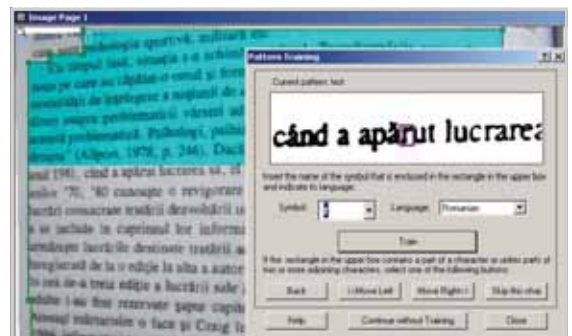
Image Page 1

psihologia sportivă, militară etc

"În timpul însă, situaţia s-a schimbat

pe care îşi câştiga o omul şi formă

de înţelegere a mijloacelor de a

asupra problematicii vârstei adulte

probleme Psihologii, psihologi

(Allport, 1978, p. 246). Dacă

anul 1981, când a apărut lucrarea sa, în

anii '70, '80 concepte o revigorare

lucrări consacrate teoriei dezvoltării

se includ în cuprinsul lor informaţii

lucrările destinate teoriei

înregistrată de a doua ediţie la altă a autorului

de-a treia ediţie a lucrării sale

ideile sale sunt rezervate pagini

Pattern Training

Current pattern text

când a apărut lucrarea

Insert the name of the symbol that is enclosed in the rectangle in the upper box and indicate its language.

Symbol: ă

Language: Romanian

Train

If the rectangle in the upper box contains a part of a character or unites parts of two or more adjoining characters, select one of the following buttons:

Back

< Move Left

Move Right >

Skip this char

Help

Continue without Training

Close